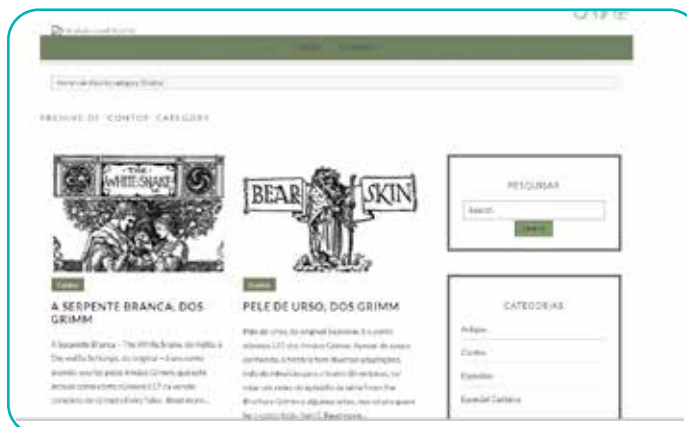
ARCHIVE OF "CONTOS" CATEGORY

THE WHITE SNAKE

BEAR SKIN

Contos

A SERPENTE BRANCA, DOS GRIMM

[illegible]

Contos

PELE DE URSO, DOS GRIMM

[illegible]

PESQUISAR

Search

Search

CATEGORIAS

Artigos

Contos

Episódios

Especial Contatos